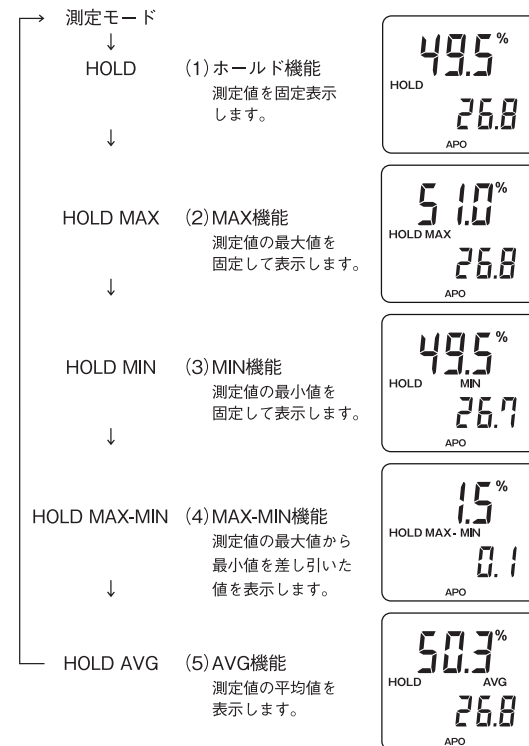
→ 測定モード
↓
HOLD
(1) ホールド機能
測定値を固定表示します。
↓

49.5%
HOLD
26.8
APO

HOLD MAX
(2) MAX機能
測定値の最大値を固定して表示します。
↓

51.0%
HOLD MAX
26.8
APO

HOLD MIN
(3) MIN機能
測定値の最小値を固定して表示します。
↓

49.5%
HOLD MIN
26.7
APO

HOLD MAX-MIN
(4) MAX-MIN機能
測定値の最大値から最小値を差し引いた値を表示します。
↓

1.5%
HOLD MAX-MIN
0.1
APO

HOLD AVG
(5) AVG機能
測定値の平均値を表示します。

50.3%
HOLD AVG
26.8
APO